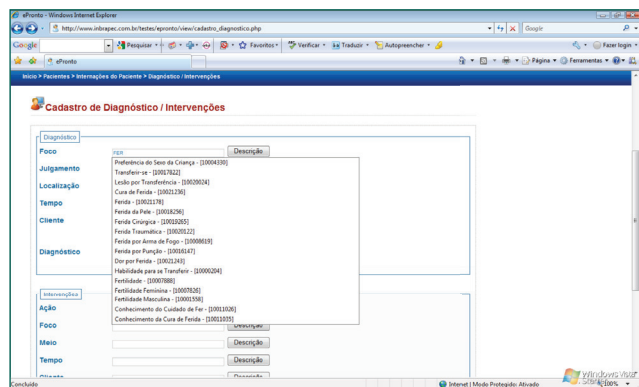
ePronto - Windows Internet Explorer

http://www.inbrapec.com.br/testes/epronto/view/cadastro_diagnostico.php

Google

Google

Pesquisar • Favoritos • Verificar • Traduzir • Autopreencher •

Fazer login •

ePronto

Página • Ferramentas •

Início > Pacientes > Internações do Paciente > Diagnóstico / Intervenções

Cadastro de Diagnóstico / Intervenções

Diagnóstico

Foco FER Descrição

Julgamento

Localização

Tempo

Cliente

Diagnóstico

Preferência do Sexo da Criança - [10004330]
Transferir-se - [10017822]
Lesão por Transferência - [10020024]
Cura de Ferida - [10021236]
Ferida - [10021178]
Ferida da Pele - [10018256]
Ferida Cirúrgica - [10019265]
Ferida Traumática - [10020122]
Ferida por Arma de Fogo - [10008619]
Ferida por Punção - [10016147]
Dor por Ferida - [10021243]
Habilidade para se Transferir - [10000204]
Fertilidade - [10007888]
Fertilidade Feminina - [10007826]
Fertilidade Masculina - [10011558]
Conhecimento do Cuidado de Fer - [10011026]
Conhecimento da Cura de Ferida - [10011035]

Intervenções

Ação

Foco Descrição

Meio Descrição

Tempo Descrição

Cliente Descrição

Concluído

Internet | Modo Protegido: Ativado

100%

Windows Vista